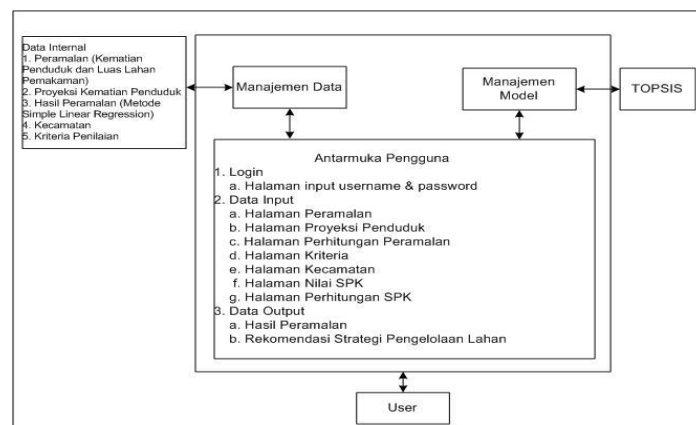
Data Internal
1. Peramalan (Kematian Penduduk dan Luas Lahan Pemakaman)
2. Proyeksi Kematian Penduduk
3. Hasil Peramalan (Metode Simple Linear Regression)
4. Kecamatan
5. Kriteria Penilaian

Manajemen Data

Manajemen Model

TOPSIS

Antarmuka Pengguna
1. Login
a. Halaman input username & password
2. Data Input
a. Halaman Peramalan
b. Halaman Proyeksi Penduduk
c. Halaman Perhitungan Peramalan
d. Halaman Kriteria
e. Halaman Kecamatan
f. Halaman Nilai SPK
g. Halaman Perhitungan SPK
3. Data Output
a. Hasil Peramalan
b. Rekomendasi Strategi Pengelolaan Lahan

User